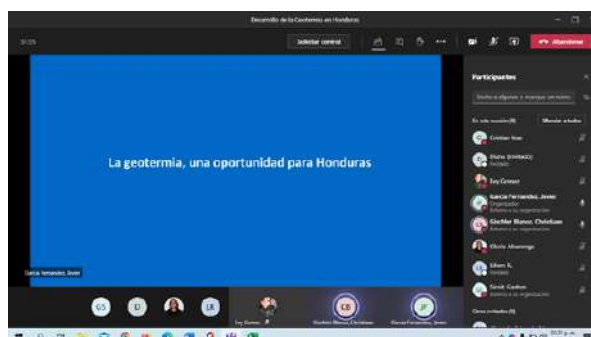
Desarrollo de la Geotermia en Honduras

Solicitar control

Abandonar

La geotermia, una oportunidad para Honduras

Garcia Fernandez, Javier

Participantes

En esta reunión (9)

Silenciar a todos

Cristian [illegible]

Diana (invitado)

Invitado

Ivy Gomez

Garcia Fernandez, Javier

Organizador

Externo a la organización

Gischler Blanco, Christiaan

Externo a la organización

Gloria Almendarez

Lilian R.

Invitado

Sandi Carlton

Externo a la organización

GS

D

LR

Ivy Gomez

Gischler Blanco, Christiaan

CB

JF

Garcia Fernandez, Javier